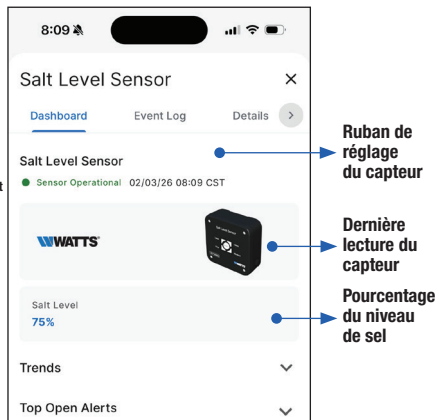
8:09

Salt Level Sensor ×

Dashboard Event Log Details >

Salt Level Sensor

Sensor Operational 02/03/26 08:09 CST

WATTS

Salt Level
75%

Trends

Top Open Alerts

Ruban de réglage du capteur

Dernière lecture du capteur

Pourcentage du niveau de sel